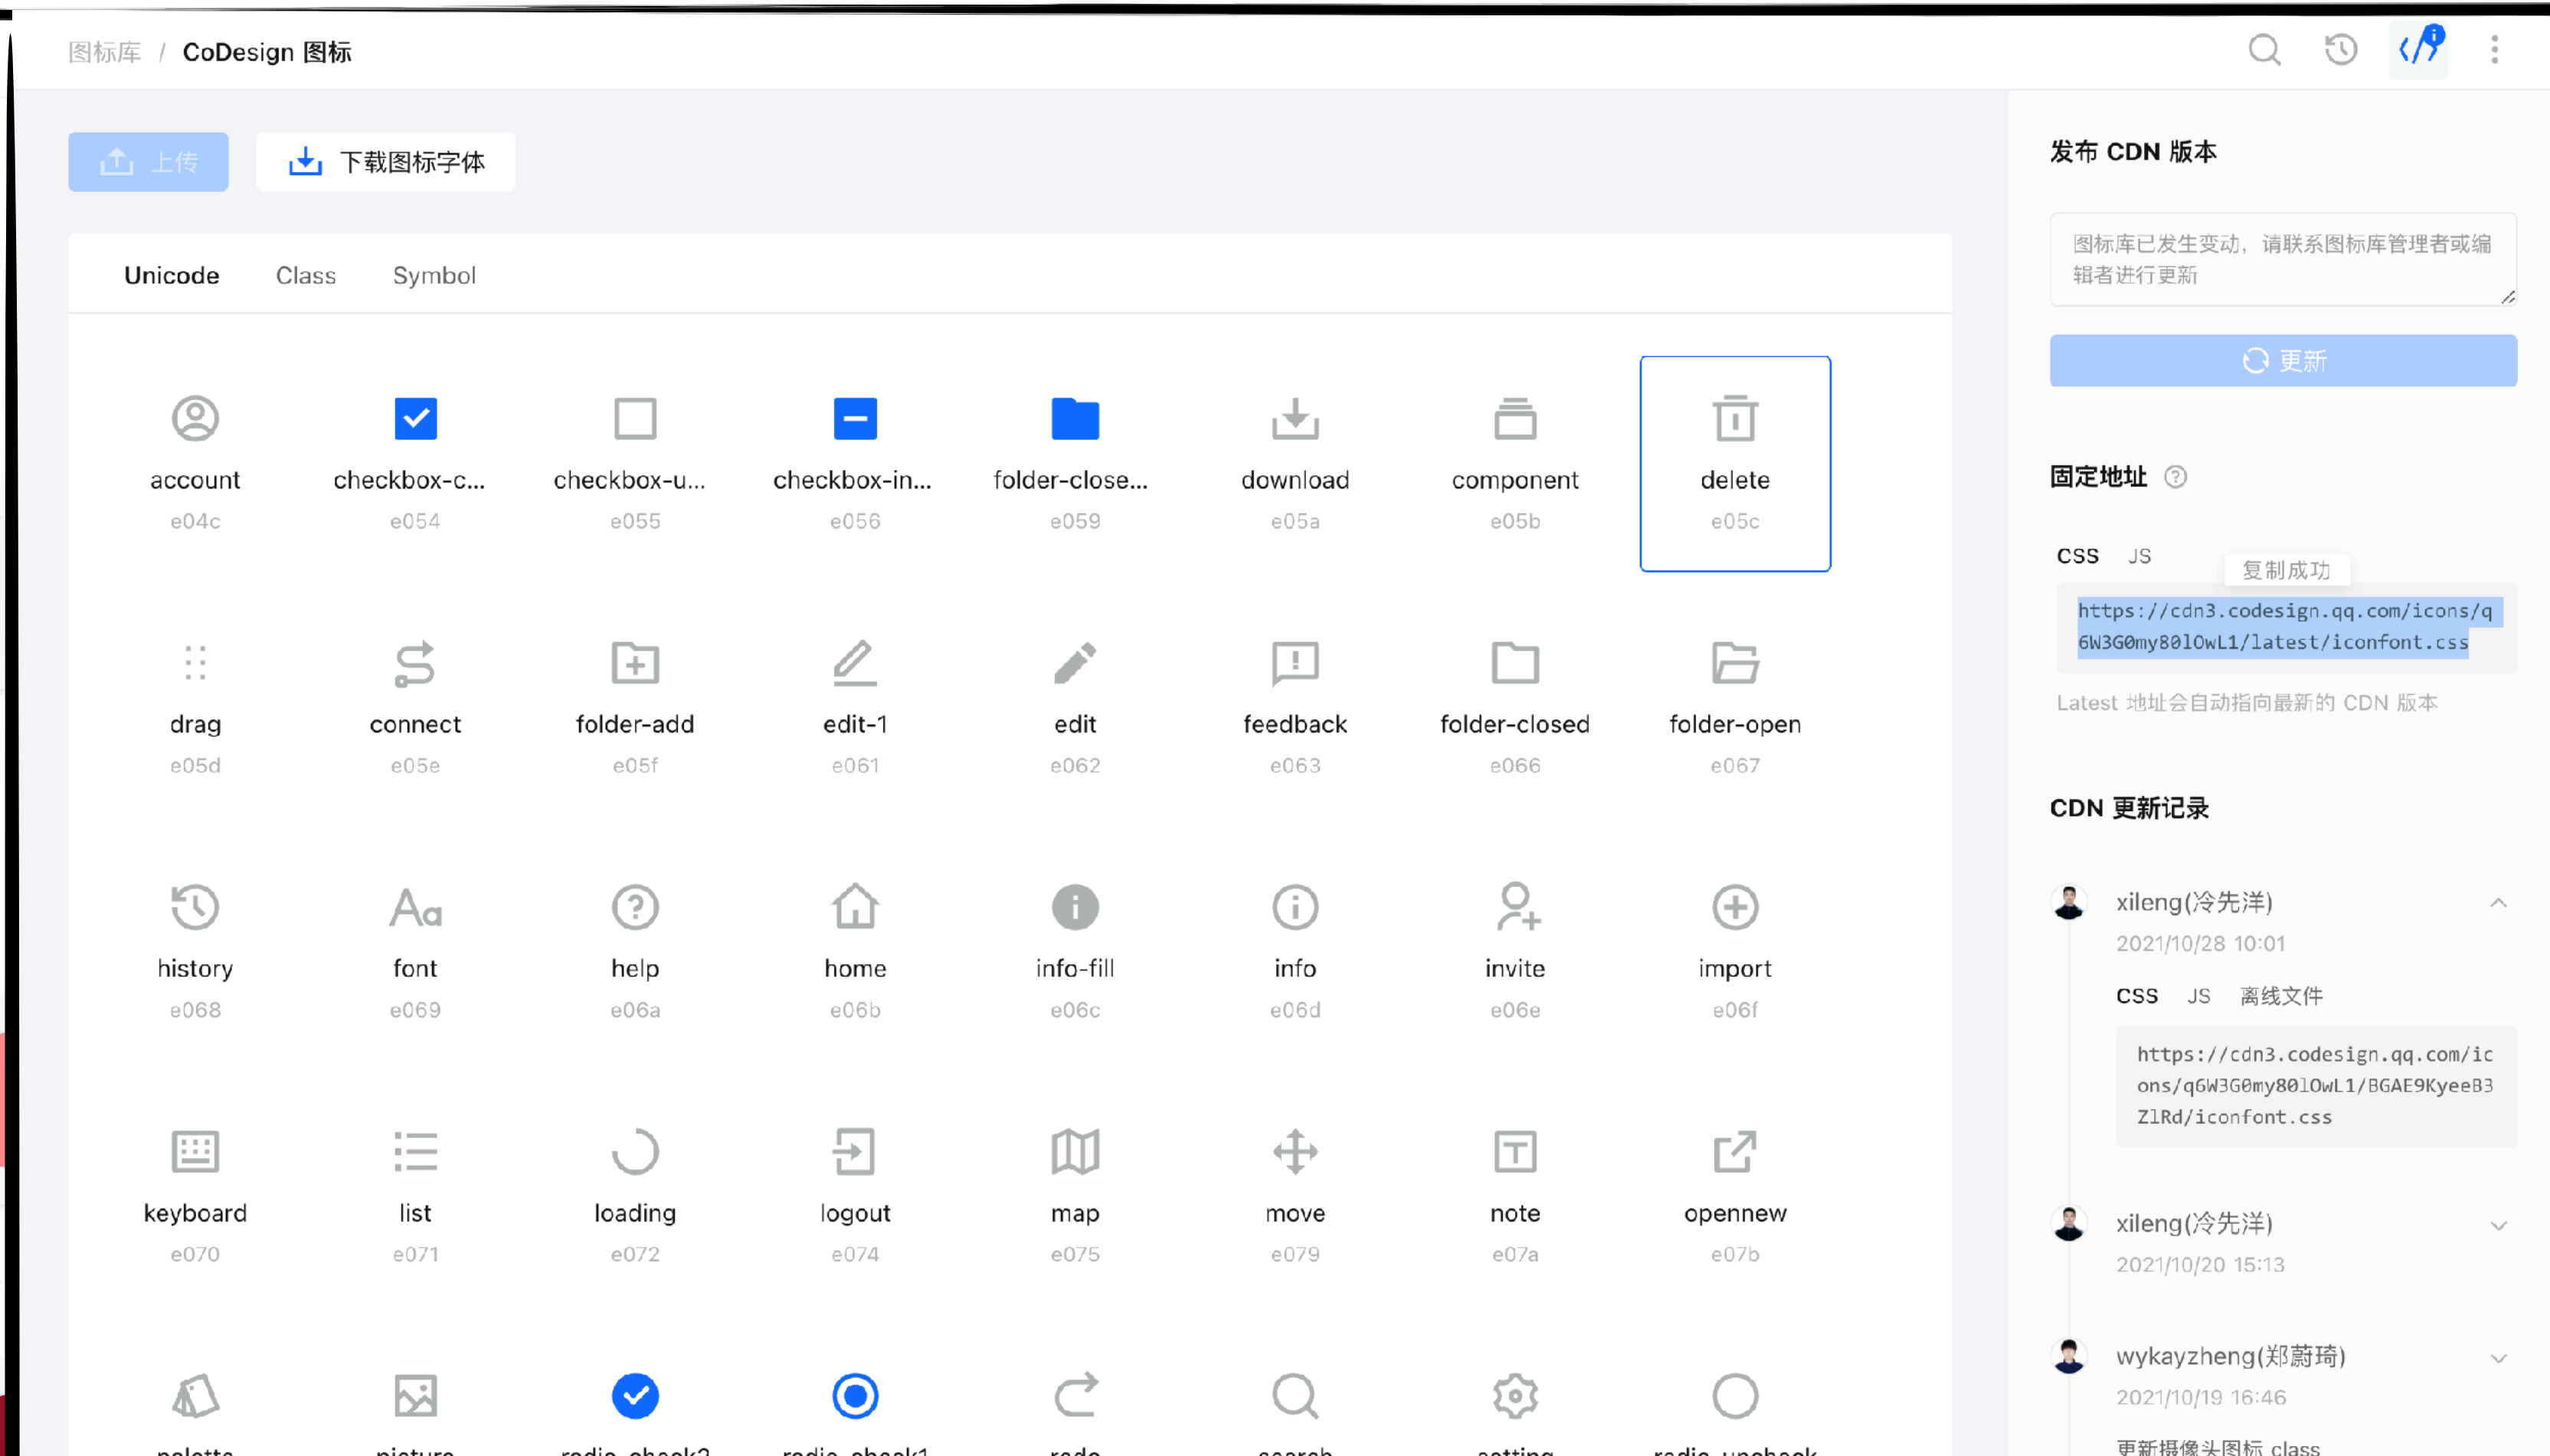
图标库 / CoDesign 图标

上传 下载图标字体

Unicode Class Symbol

account
e04c

checkbox-c...
e054

checkbox-u...
e055

checkbox-in...
e056

folder-close...
e059

download
e05a

component
e05b

delete
e05c

drag
e05d

connect
e05e

folder-add
e05f

edit-1
e061

edit
e062

feedback
e063

folder-closed
e066

folder-open
e067

history
e068

font
e069

help
e06a

home
e06b

info-fill
e06c

info
e06d

invite
e06e

import
e06f

keyboard
e070

list
e071

loading
e072

logout
e074

map
e075

move
e079

note
e07a

opennew
e07b

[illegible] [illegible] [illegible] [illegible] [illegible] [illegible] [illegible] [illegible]

发布 CDN 版本

图标库已发生变动，请联系图标库管理者或编辑者进行更新

更新

固定地址

CSS JS 复制成功

https://cdn3.codesign.qq.com/icons/q6W3G0my801OwL1/latest/iconfont.css

Latest 地址会自动指向最新的 CDN 版本

CDN 更新记录

xileng(冷先洋)
2021/10/28 10:01

CSS JS 离线文件

https://cdn3.codesign.qq.com/icons/q6W3G0my801OwL1/BGAE9KyeeB3ZlRd/iconfont.css

xileng(冷先洋)
2021/10/20 15:13

wykayzheng(郑蔚琦)
2021/10/19 16:46

更新摄像头图标 class